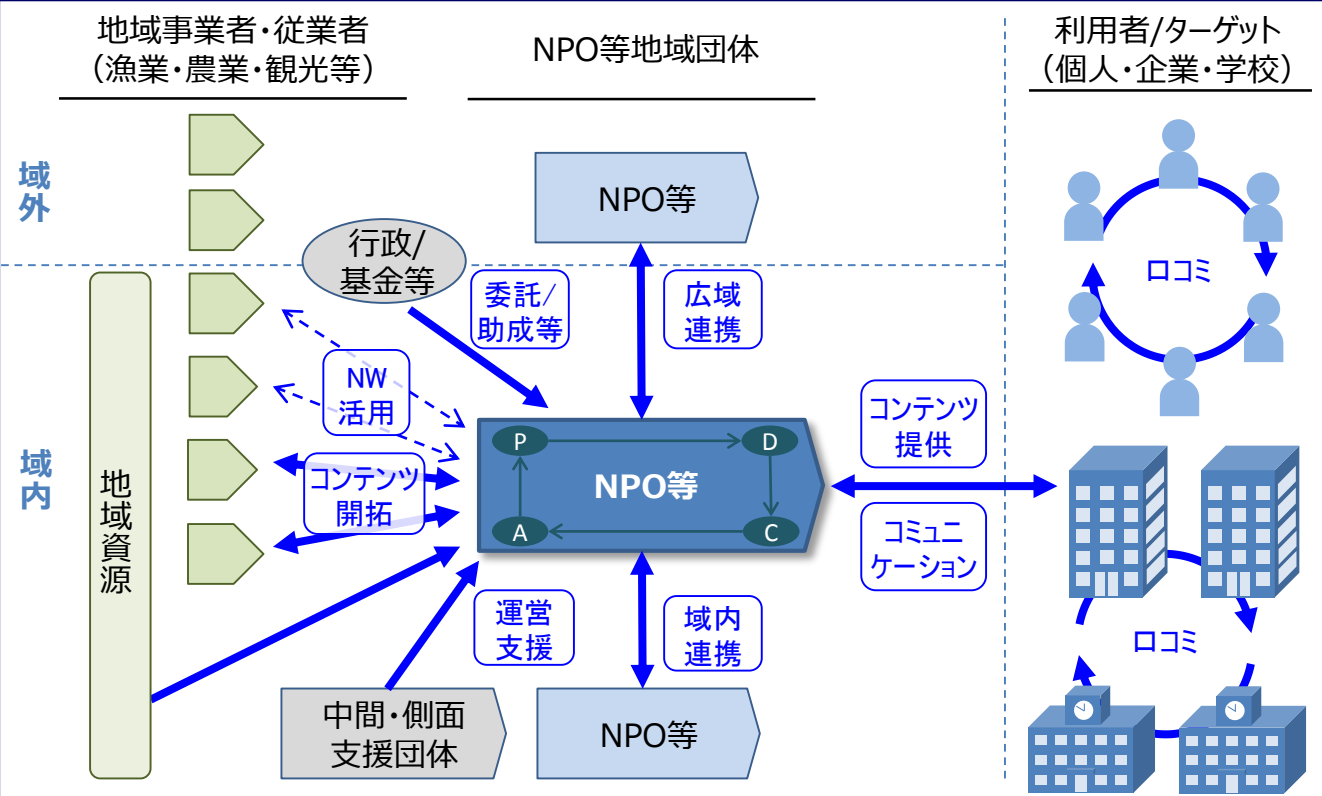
地域事業者・従業者
（漁業・農業・観光等）

NPO等地域団体

利用者/ターゲット
（個人・企業・学校）

域外

域内

NPO等

行政/
基金等

委託/
助成等

広域
連携

口コミ

地域資源

NW
活用

コンテンツ
開拓

P

D

A

C

NPO等

コンテンツ
提供

コミュニ
ケーション

運営
支援

域内
連携

口コミ

中間・側面
支援団体

NPO等